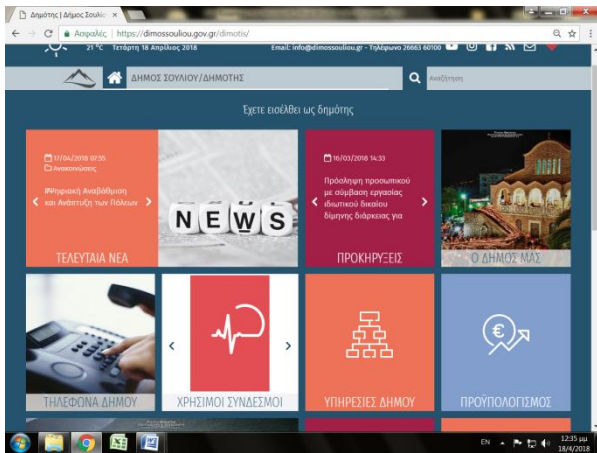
Δήμοτης | Δήμος Σουλίο ×

Ασφαλές | https://dimossouliou.gov.gr/dimotis/

21 °C Τετάρτη 18 Απριλίου 2018

Email: info@dimossouliou.gr - Τηλέφωνο 26663 60100

ΔΗΜΟΣ ΣΟΥΛΙΟΥ/ΔΗΜΟΤΗΣ

Αναζήτηση

Έχετε εισέλθει ως δημότης

17/04/2018 07:55
Ανακοινώσεις

Ψηφιακή Αναβάθμιση και Ανάπτυξη των Πόλεων

NEWS

ΤΕΛΕΥΤΑΙΑ ΝΕΑ

16/03/2018 14:33

Πρόσληψη προσωπικού με σύμβαση εργασίας ιδιωτικού δικαίου ορισμένης διάρκειας για

ΠΡΟΚΗΡΥΞΕΙΣ

Ο ΔΗΜΟΣ ΜΑΣ

ΤΗΛΕΦΩΝΑ ΔΗΜΟΥ

ΧΡΗΣΙΜΟΙ ΣΥΝΔΕΣΜΟΙ

ΥΠΗΡΕΣΙΕΣ ΔΗΜΟΥ

ΠΡΟΥΠΟΛΟΓΙΣΜΟΣ

EN

12:35 μμ
18/4/2018